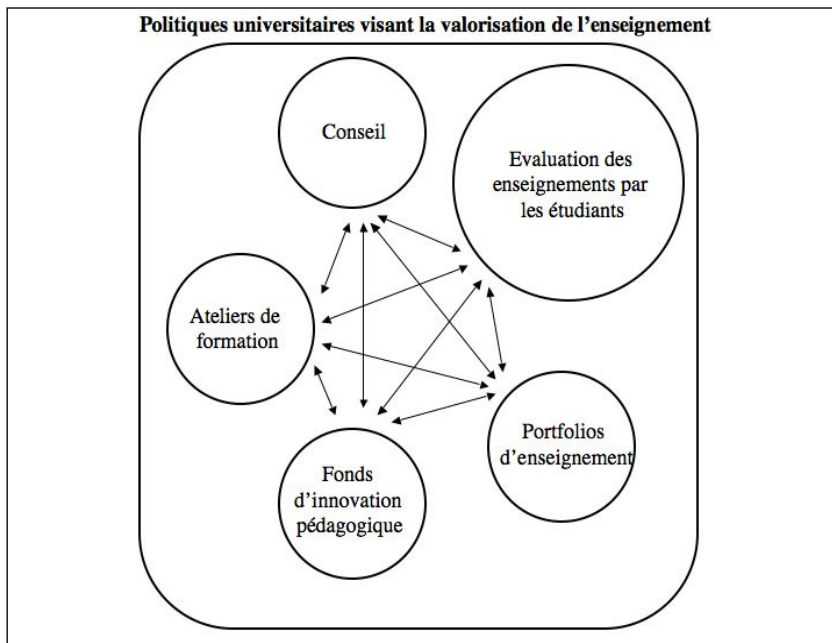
Politiques universitaires visant la valorisation de l'enseignement

Conseil

Evaluation des enseignements par les étudiants

Ateliers de formation

Portfolios d'enseignement

Fonds d'innovation pédagogique